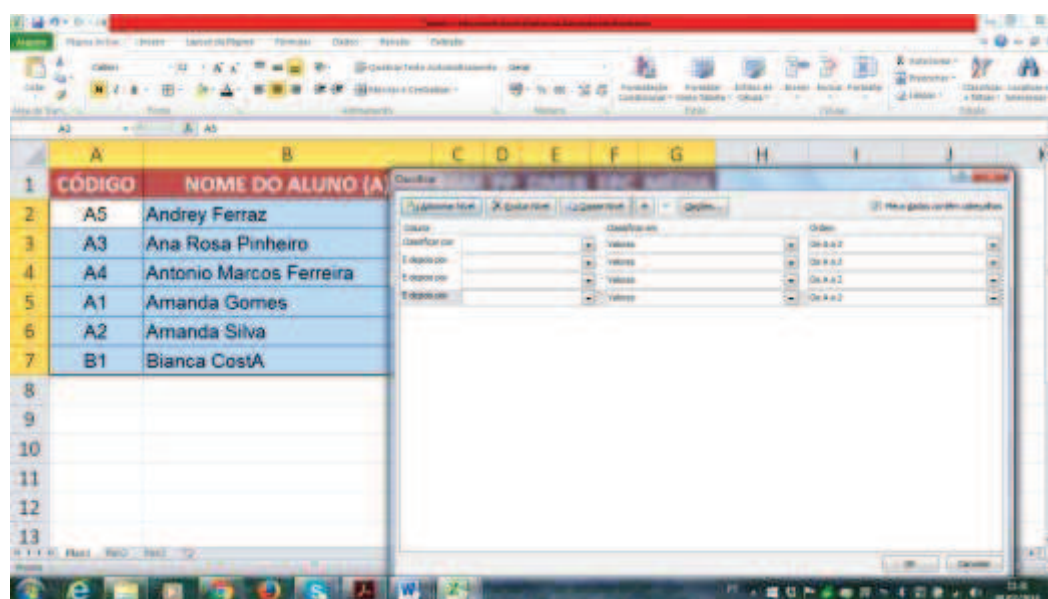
| | A | B | C | D | E | F | G | H | I | J |
|---|---|---|---|---|---|---|---|---|---|---|
| 1 | CÓDIGO | NOME DO ALUNO (A) | | | | | | | | |
| 2 | A5 | Andrey Ferraz | | | | | | | | |
| 3 | A3 | Ana Rosa Pinheiro | | | | | | | | |
| 4 | A4 | Antonio Marcos Ferreira | | | | | | | | |
| 5 | A1 | Amanda Gomes | | | | | | | | |
| 6 | A2 | Amanda Silva | | | | | | | | |
| 7 | B1 | Bianca CostA | | | | | | | | |
| 8 | | | | | | | | | | |
| 9 | | | | | | | | | | |
| 10 | | | | | | | | | | |
| 11 | | | | | | | | | | |
| 12 | | | | | | | | | | |
| 13 | | | | | | | | | | |

A5

Classificar

Adicionar Nível | Excluir Nível | Copiar Nível | Opções... | Meus dados contêm cabeçalhos

| Coluna | Classificar em | Ordem |
|---|---|---|
| Classificar por | Valores | De A a Z |
| E depois por | Valores | De A a Z |
| E depois por | Valores | De A a Z |
| E depois por | Valores | De A a Z |

OK | Cancelar